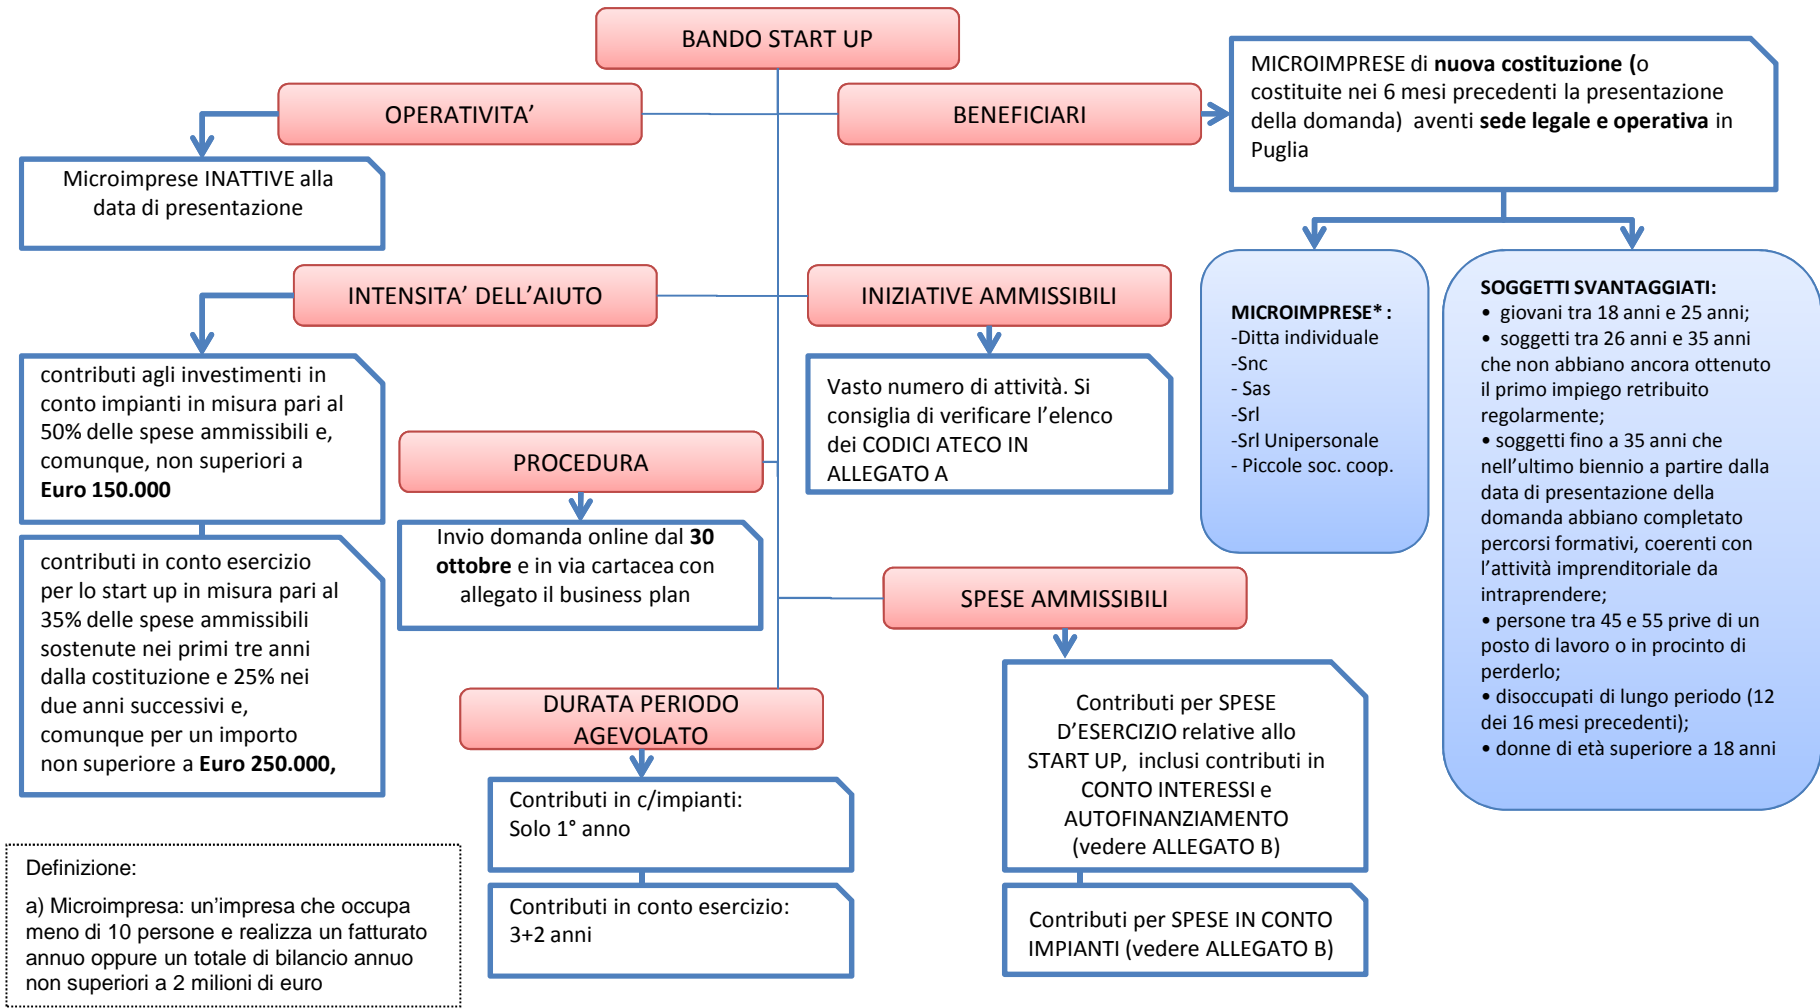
BANDO START UP

OPERATIVITA'

Microimprese INATTIVE alla data di presentazione

BENEFICIARI

MICROIMPRESE di **nuova costituzione (**o costituite nei 6 mesi precedenti la presentazione della domanda) aventi **sede legale e operativa** in Puglia

MICROIMPRESE* :
-Ditta individuale
-Snc
- Sas
-Srl
-Srl Unipersonale
- Piccole soc. coop.

SOGGETTI SVANTAGGIATI:
• giovani tra 18 anni e 25 anni;
• soggetti tra 26 anni e 35 anni che non abbiano ancora ottenuto il primo impiego retribuito regolarmente;
• soggetti fino a 35 anni che nell'ultimo biennio a partire dalla data di presentazione della domanda abbiano completato percorsi formativi, coerenti con l'attività imprenditoriale da intraprendere;
• persone tra 45 e 55 prive di un posto di lavoro o in procinto di perderlo;
• disoccupati di lungo periodo (12 dei 16 mesi precedenti);
• donne di età superiore a 18 anni

INTENSITA' DELL'AIUTO

contributi agli investimenti in conto impianti in misura pari al 50% delle spese ammissibili e, comunque, non superiori a **Euro 150.000**

contributi in conto esercizio per lo start up in misura pari al 35% delle spese ammissibili sostenute nei primi tre anni dalla costituzione e 25% nei due anni successivi e, comunque per un importo non superiore a **Euro 250.000,**

INIZIATIVE AMMISSIBILI

Vasto numero di attività. Si consiglia di verificare l'elenco dei CODICI ATECO IN ALLEGATO A

PROCEDURA

Invio domanda online dal **30 ottobre** e in via cartacea con allegato il business plan

SPESE AMMISSIBILI

Contributi per SPESE D'ESERCIZIO relative allo START UP, inclusi contributi in CONTO INTERESSI e AUTOFINANZIAMENTO (vedere ALLEGATO B)

Contributi per SPESE IN CONTO IMPIANTI (vedere ALLEGATO B)

DURATA PERIODO AGEVOLATO

Contributi in c/impianti:
Solo 1° anno

Contributi in conto esercizio:
3+2 anni

Definizione:

a) Microimpresa: un'impresa che occupa meno di 10 persone e realizza un fatturato annuo oppure un totale di bilancio annuo non superiori a 2 milioni di euro